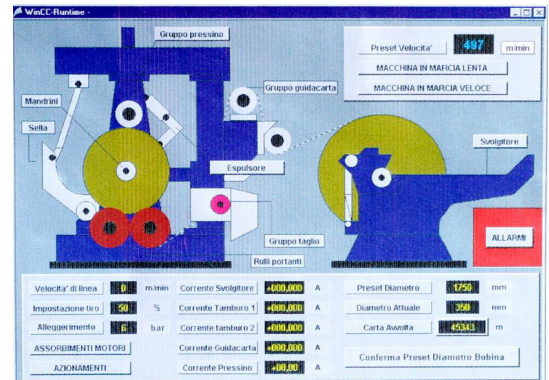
WinCC-Runtime -

Gruppo pressino

Preset Velocita' 497 m/min

MACCHINA IN MARCIA LENTA

MACCHINA IN MARCIA VELOCE

Gruppo guidacarta

Mandrini

Sella

Svolgitore

Espulsore

Gruppo taglio

ALLARMI

Rulli portanti

Velocita' di linea 0 m/min

Impostazione tiro 50 %

Alleggerimento 6 bar

ASSORBIMENTI MOTORI

AZIONAMENTI

Corrente Svolgitore +000,000 A

Corrente Tamburo 1 +000,000 A

Corrente tamburo 2 +000,000 A

Corrente Guidacarta +000,000 A

Corrente Pressino +00,00 A

Preset Diametro 1750 mm

Diametro Attuale 350 mm

Carta Avvolta 45343 m

Conferma Preset Diametro Bobina